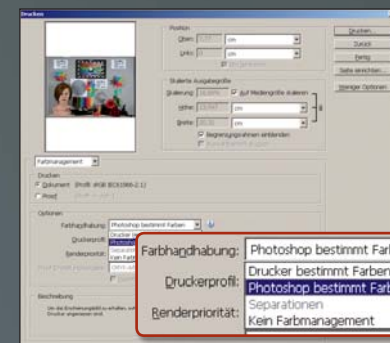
Drucken

Position
Oben: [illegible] cm
Links: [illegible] cm
Bild zentrieren

Drucken...
Zurück
Fertig
Seite einrichten...
Weniger Optionen

Skalierte Ausgabegröße
Skalierung: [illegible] Auf Mediengröße skalieren
Höhe: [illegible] cm
Breite: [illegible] cm
Begrenzungsrahmen einblenden

Farbmanagement

Drucken
Dokument (Profil: sRGB IEC61966-2.1)
Proof

Optionen
Farbhandhabung: Photoshop bestimmt Farben
Druckerprofil:
Renderpriorität:

Beschreibung

Farbhandhabung: Photoshop bestimmt Farb
Druckerprofil: Drucker bestimmt Farben
Photoshop bestimmt Farb
Renderpriorität: Separationen
Kein Farbmanagement